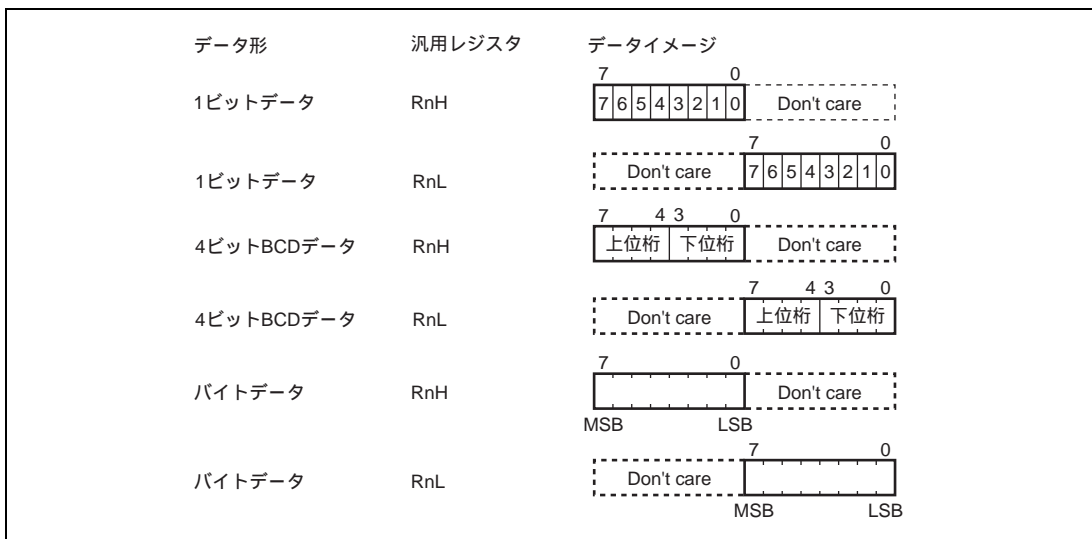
| データ形 | 汎用レジスタ | データイメージ |
|---|---|---|
| 1ビットデータ | RnH | 7 0 \| 7 6 5 4 3 2 1 0 \| Don't care |
| 1ビットデータ | RnL | 7 0 \| Don't care \| 7 6 5 4 3 2 1 0 |
| 4ビットBCDデータ | RnH | 7 4 3 0 \| 上位桁 \| 下位桁 \| Don't care |
| 4ビットBCDデータ | RnL | 7 4 3 0 \| Don't care \| 上位桁 \| 下位桁 |
| バイトデータ | RnH | 7 0 \| MSB LSB \| Don't care |
| バイトデータ | RnL | 7 0 \| Don't care \| MSB LSB |